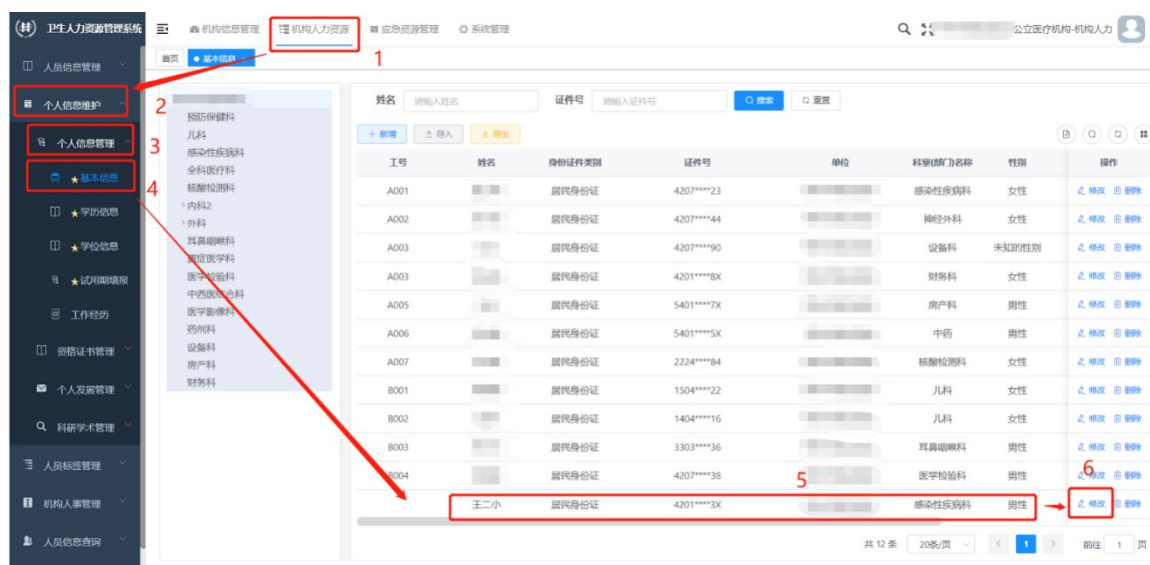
卫生人力资源管理系统
机构信息管理　机构人力资源　应急资源管理　系统管理
公立医疗机构-机构人力
1
首页　基本信息
人员信息管理
个人信息维护
2
个人信息管理
3
基本信息
4
学历信息
学位信息
试用期填报
工作经历
资格证书管理
个人发展管理
科研学术管理
人员标签管理
机构人事管理
人员信息查询

预防保健科
儿科
感染性疾病科
全科医疗科
核酸检测科
内科2
外科
耳鼻咽喉科
重症医学科
医学检验科
中西医结合科
医学影像科
药剂科
设备科
房产科
财务科

姓名 请输入姓名　证件号 请输入证件号　搜索　重置
+ 新增　导入　导出

| 工号 | 姓名 | 身份证件类别 | 证件号 | 单位 | 科室(部门)名称 | 性别 | 操作 |
|---|---|---|---|---|---|---|---|
| A001 | | 居民身份证 | 4207****23 | | 感染性疾病科 | 女性 | 修改 删除 |
| A002 | | 居民身份证 | 4207****44 | | 神经外科 | 女性 | 修改 删除 |
| A003 | | 居民身份证 | 4207****90 | | 设备科 | 未知的性别 | 修改 删除 |
| A003 | | 居民身份证 | 4201****8X | | 财务科 | 女性 | 修改 删除 |
| A005 | | 居民身份证 | 5401****7X | | 房产科 | 男性 | 修改 删除 |
| A006 | | 居民身份证 | 5401****5X | | 中药 | 男性 | 修改 删除 |
| A007 | | 居民身份证 | 2224****84 | | 核酸检测科 | 女性 | 修改 删除 |
| B001 | | 居民身份证 | 1504****22 | | 儿科 | 女性 | 修改 删除 |
| B002 | | 居民身份证 | 1404****16 | | 儿科 | 女性 | 修改 删除 |
| B003 | | 居民身份证 | 3303****36 | | 耳鼻咽喉科 | 男性 | 修改 删除 |
| B004 | | 居民身份证 | 4207****38 | | 医学检验科 | 男性 | 修改 删除 |
| | 王二小 | 居民身份证 | 4201****3X | | 感染性疾病科 | 男性 | 修改 删除 |

5
6
共 12 条　20条/页　1　前往 1 页